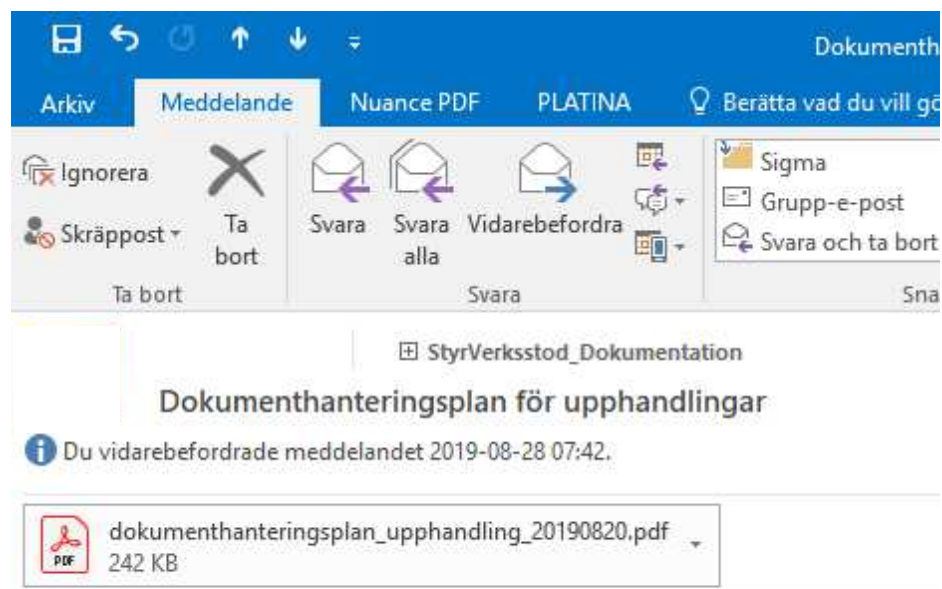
Dokumenth

Arkiv
Meddelande
Nuance PDF
PLATINA
Berätta vad du vill gö

Ignorera
Skräppost
Ta bort
Ta bort

Svara
Svara alla
Vidarebefordra
Svara

Sigma
Grupp-e-post
Svara och ta bort
Sna

StyrVerksstod_Dokumentation

Dokumenthanteringsplan för upphandlingar

Du vidarebefordrade meddelandet 2019-08-28 07:42.

PDF
dokumenthanteringsplan_upphandling_20190820.pdf
242 KB